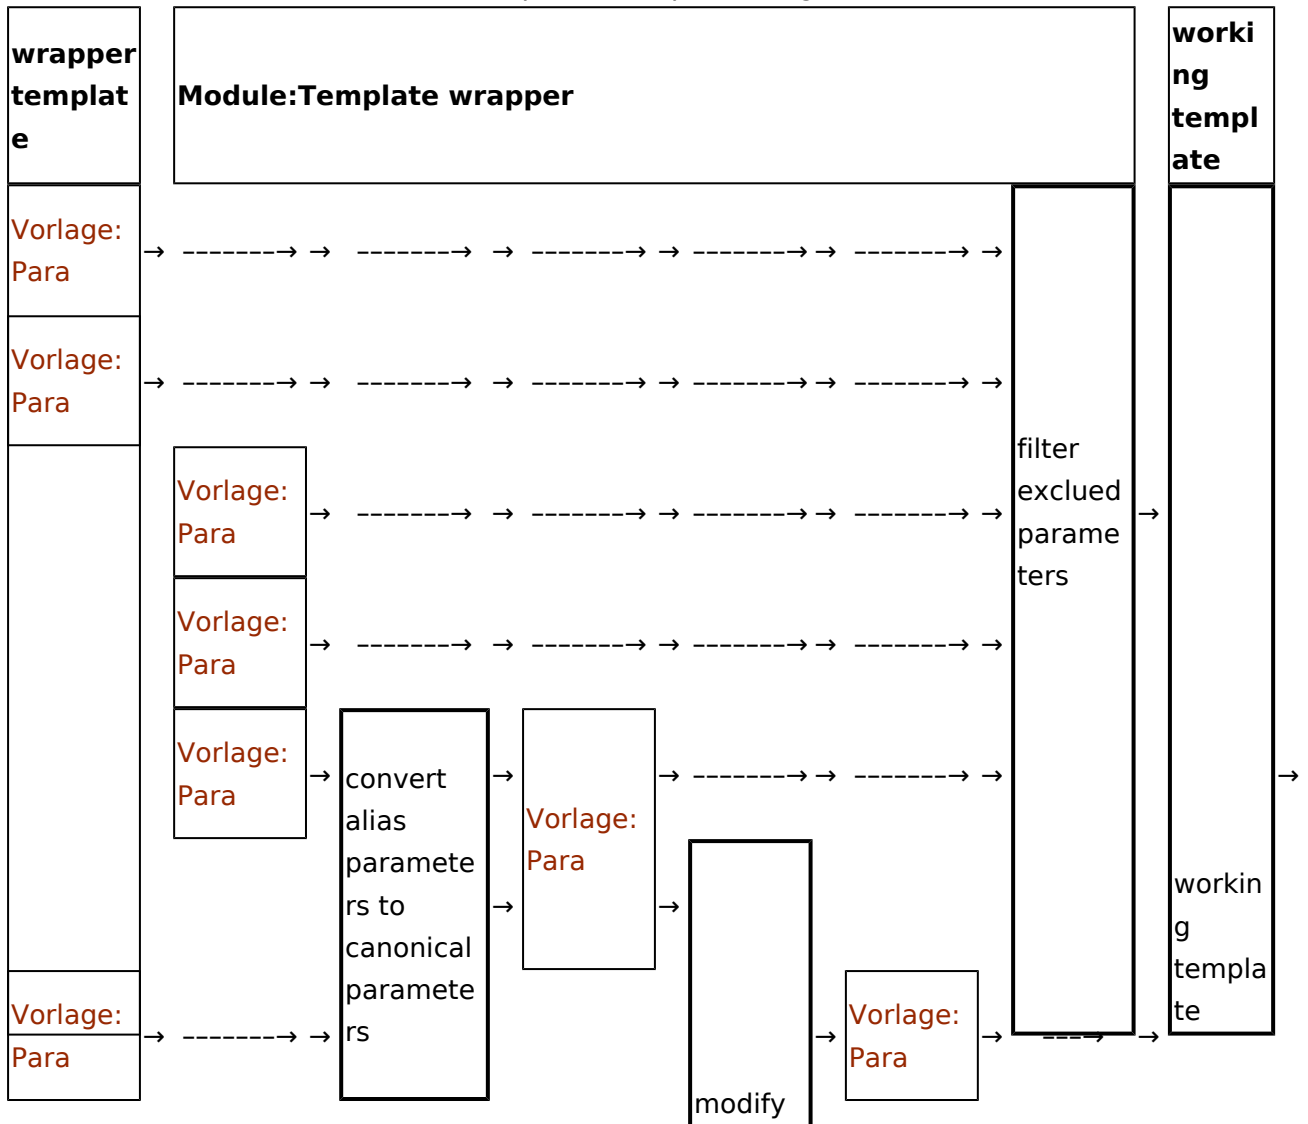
wrapper template

Module:Template wrapper

working template

Vorlage:Para → -------→ → -------→ → -------→ → -------→ → -------→ →

Vorlage:Para → -------→ → -------→ → -------→ → -------→ → -------→ →

Vorlage:Para → -------→ → -------→ → -------→ → -------→ →

filter exclued parameters →

Vorlage:Para → -------→ → -------→ → -------→ → -------→ →

Vorlage:Para → convert alias parameters to canonical parameters → Vorlage:Para → -------→ → -------→ →

→

→ →

working template

Vorlage:Para → -------→ →

modify

→ Vorlage:Para → ---→ →